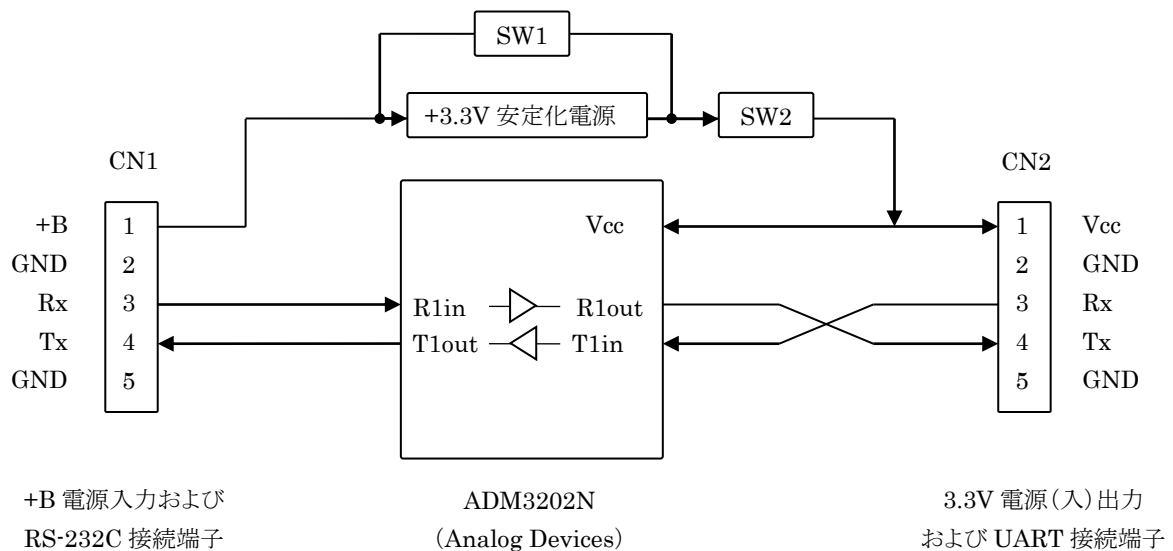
SW1

+3.3V 安定化電源

SW2

CN1

CN2

| +B | 1 |
|---|---|
| GND | 2 |
| Rx | 3 |
| Tx | 4 |
| GND | 5 |

Vcc

R1in R1out

T1out T1in

| 1 | Vcc |
|---|---|
| 2 | GND |
| 3 | Rx |
| 4 | Tx |
| 5 | GND |

+B 電源入力および RS-232C 接続端子

ADM3202N (Analog Devices)

3.3V 電源(入)出力 および UART 接続端子